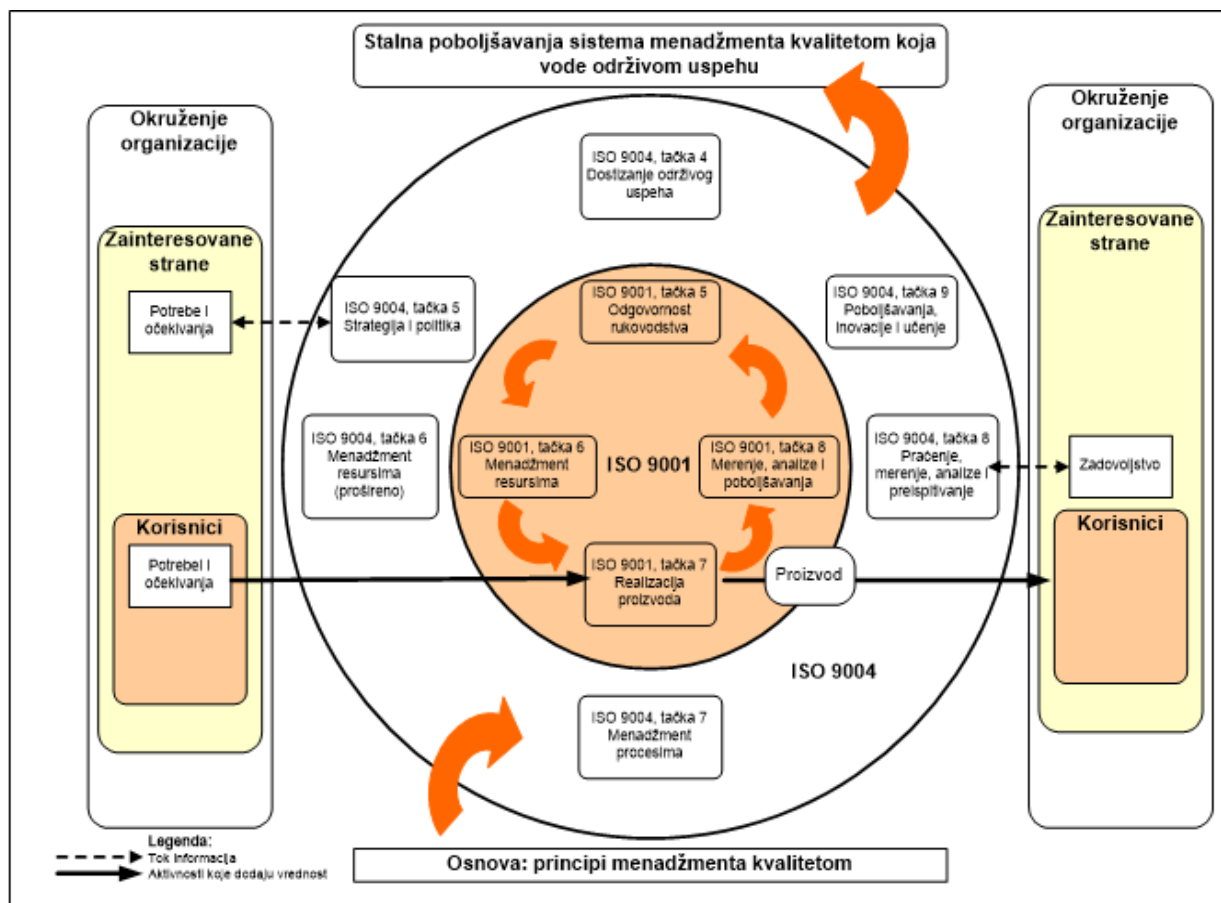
Stalna poboljšavanja sistema menadžmenta kvalitetom koja vode održivom uspehu

Okruženje organizacije

Zainteresovane strane

Potrebe i očekivanja

Korisnici

Potrebe i očekivanja

ISO 9004, tačka 4 Dostizanje održivog uspeha

ISO 9004, tačka 5 Strategija i politika

ISO 9001, tačka 5 Odgovornost rukovodstva

ISO 9004, tačka 9 Poboljšavanja, inovacije i učenje

ISO 9004, tačka 6 Menadžment resursima (prošireno)

ISO 9001, tačka 6 Menadžment resursima

ISO 9001

ISO 9001, tačka 8 Merenje, analize i poboljšavanja

ISO 9004, tačka 8 Praćenje, merenje, analize i preispitivanje

ISO 9001, tačka 7 Realizacija proizvoda

Proizvod

ISO 9004

ISO 9004, tačka 7 Menadžment procesima

Okruženje organizacije

Zainteresovane strane

Zadovoljstvo

Korisnici

Legenda:
Tok informacija
Aktivnosti koje dodaju vrednost

Osnova: principi menadžmenta kvalitetom